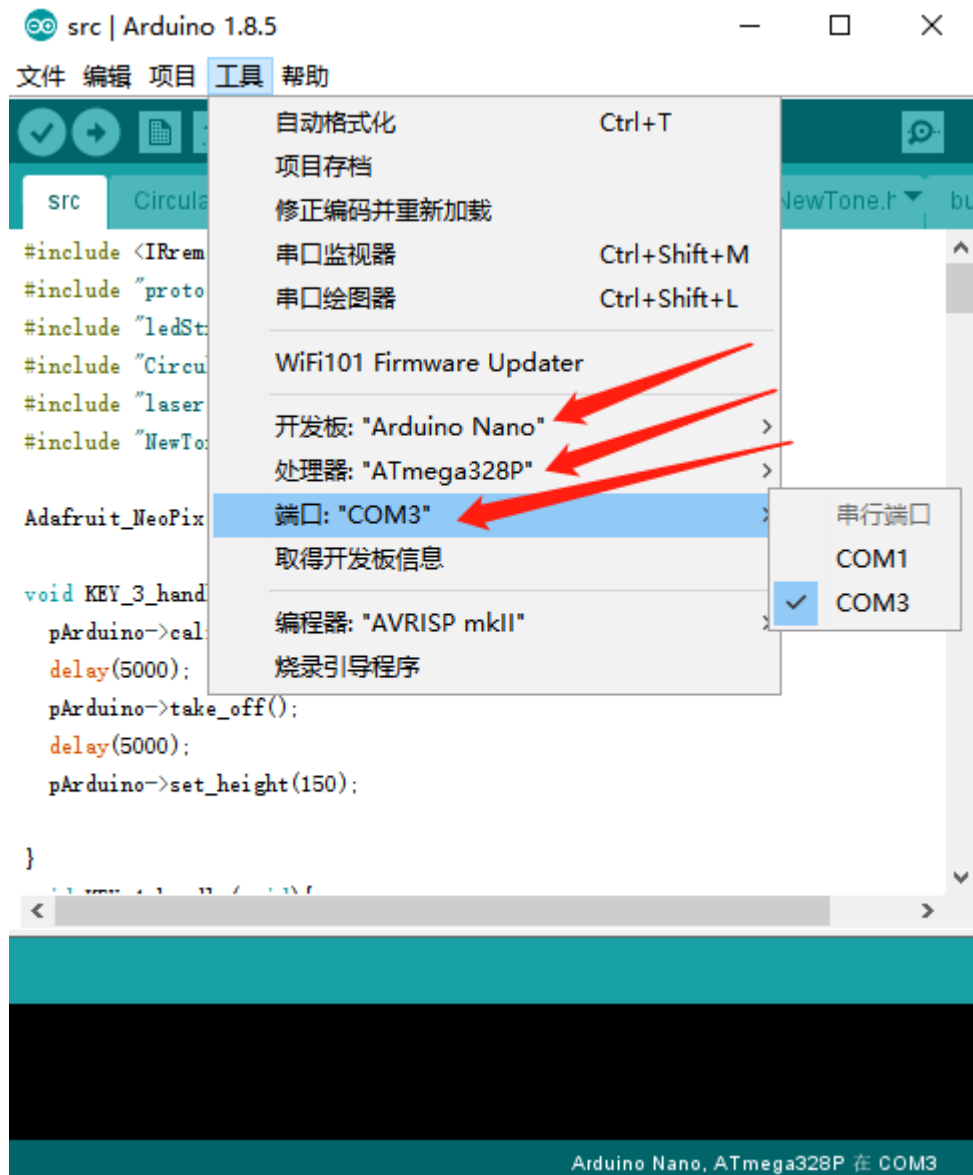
src | Arduino 1.8.5

文件 编辑 项目 工具 帮助

src Circula NewTone.h bu

自动格式化 Ctrl+T
项目存档
修正编码并重新加载
串口监视器 Ctrl+Shift+M
串口绘图器 Ctrl+Shift+L

WiFi101 Firmware Updater

开发板: "Arduino Nano"
处理器: "ATmega328P"
端口: "COM3"
取得开发板信息

编程器: "AVRISP mkII"
烧录引导程序

串行端口
COM1
COM3

#include <IRrem
#include "proto
#include "ledSt
#include "Circu
#include "laser
#include "NewTo

Adafruit_NeoPix

void KEY_3_hand
  pArduino->cal
  delay(5000);
  pArduino->take_off();
  delay(5000);
  pArduino->set_height(150);

}

Arduino Nano, ATmega328P 在 COM3